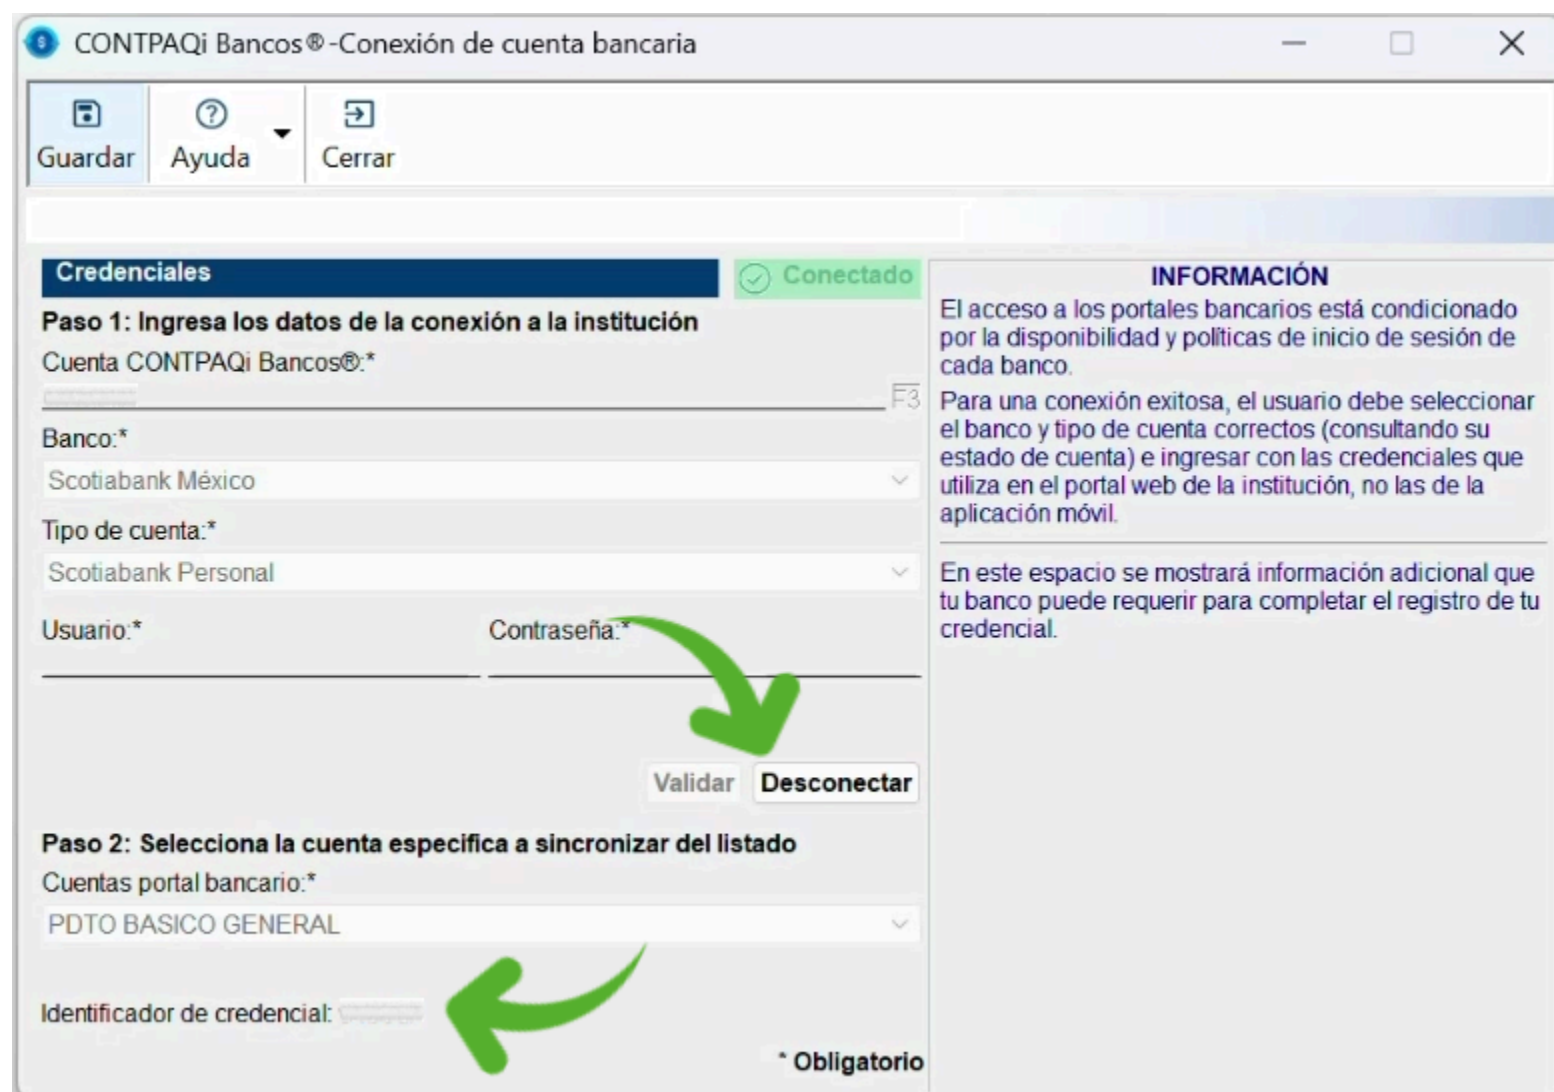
CONTPAQi Bancos®-Conexión de cuenta bancaria

Guardar Ayuda Cerrar

Credenciales
Conectado

Paso 1: Ingresa los datos de la conexión a la institución
Cuenta CONTPAQi Bancos®:*
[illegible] F3
Banco:*
Scotiabank México
Tipo de cuenta:*
Scotiabank Personal
Usuario:*
Contraseña:*

Validar Desconectar

Paso 2: Selecciona la cuenta especifica a sincronizar del listado
Cuentas portal bancario:*
PDTO BASICO GENERAL

Identificador de credencial: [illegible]

* Obligatorio

INFORMACIÓN
El acceso a los portales bancarios está condicionado por la disponibilidad y políticas de inicio de sesión de cada banco.
Para una conexión exitosa, el usuario debe seleccionar el banco y tipo de cuenta correctos (consultando su estado de cuenta) e ingresar con las credenciales que utiliza en el portal web de la institución, no las de la aplicación móvil.

En este espacio se mostrará información adicional que tu banco puede requerir para completar el registro de tu credencial.